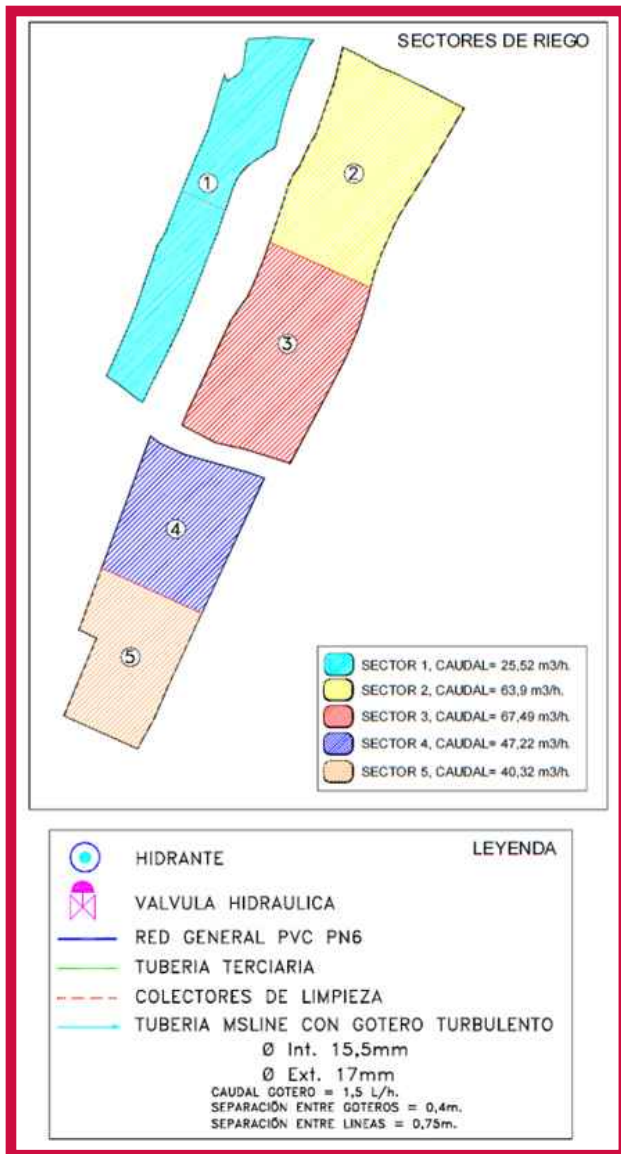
SECTORES DE RIEGO

1
2
3
4
5

SECTOR 1, CAUDAL= 25,52 m3/h.
SECTOR 2, CAUDAL= 63,9 m3/h.
SECTOR 3, CAUDAL= 67,49 m3/h.
SECTOR 4, CAUDAL= 47,22 m3/h.
SECTOR 5, CAUDAL= 40,32 m3/h.

LEYENDA

HIDRANTE
VALVULA HIDRAULICA
RED GENERAL PVC PN6
TUBERIA TERCIARIA
COLECTORES DE LIMPIEZA
TUBERIA MSLINE CON GOTERO TURBULENTO
Ø Int. 15,5mm
Ø Ext. 17mm
CAUDAL GOTERO = 1,5 L/h.
SEPARACIÓN ENTRE GOTEROS = 0,4m.
SEPARACIÓN ENTRE LINEAS = 0,75m.